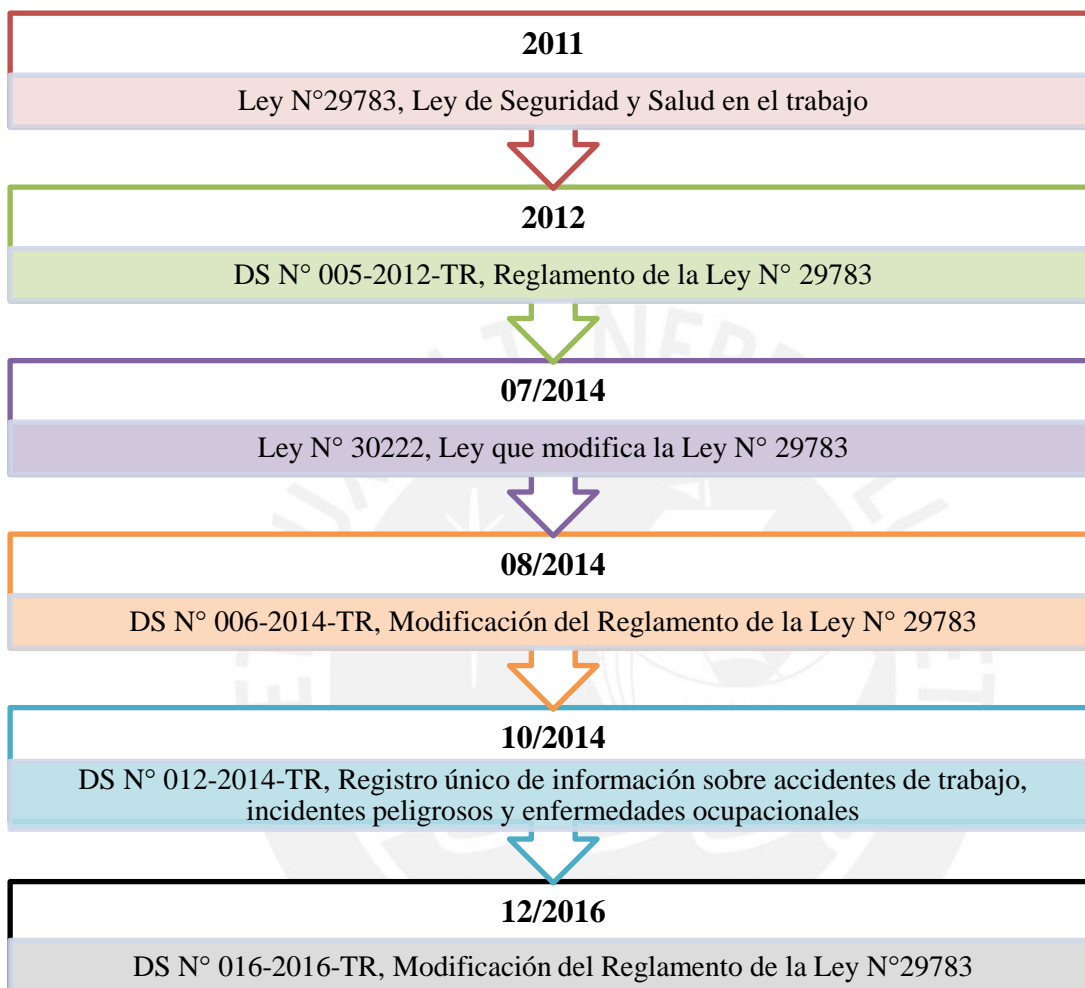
2011

Ley N°29783, Ley de Seguridad y Salud en el trabajo

2012

DS N° 005-2012-TR, Reglamento de la Ley N° 29783

07/2014

Ley N° 30222, Ley que modifica la Ley N° 29783

08/2014

DS N° 006-2014-TR, Modificación del Reglamento de la Ley N° 29783

10/2014

DS N° 012-2014-TR, Registro único de información sobre accidentes de trabajo, incidentes peligrosos y enfermedades ocupacionales

12/2016

DS N° 016-2016-TR, Modificación del Reglamento de la Ley N°29783